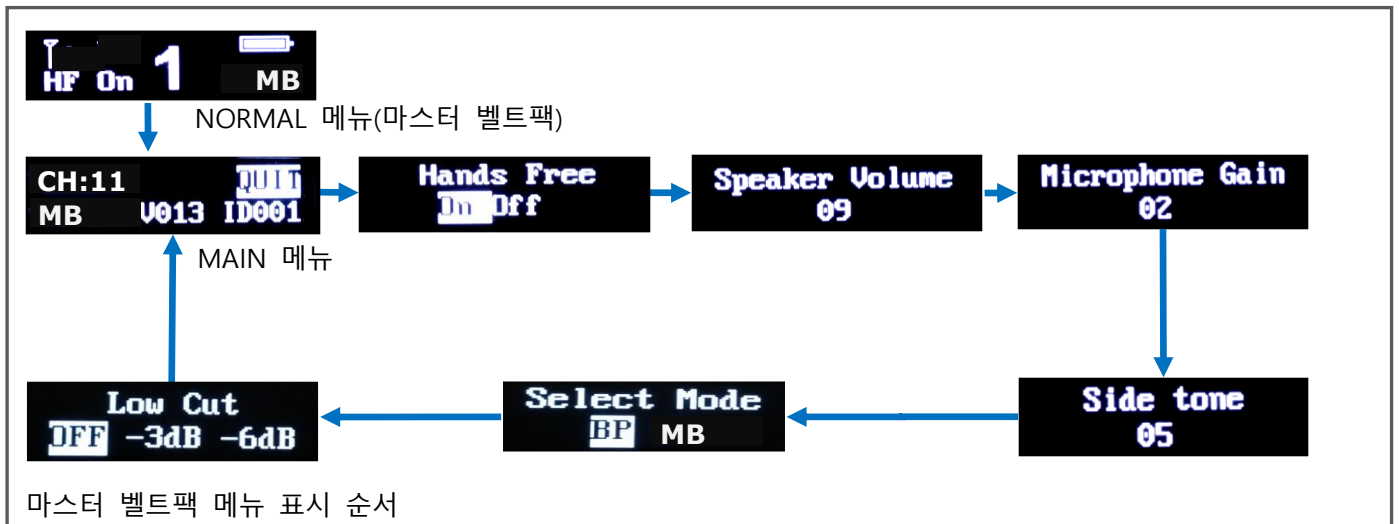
HF On 1 MB

NORMAL 메뉴(마스터 벨트팩)

CH:11 QUIT
MB V013 ID001

MAIN 메뉴

Hands Free
On Off

Speaker Volume
09

Microphone Gain
02

Side tone
05

Select Mode
BP MB

Low Cut
OFF -3dB -6dB

마스터 벨트팩 메뉴 표시 순서